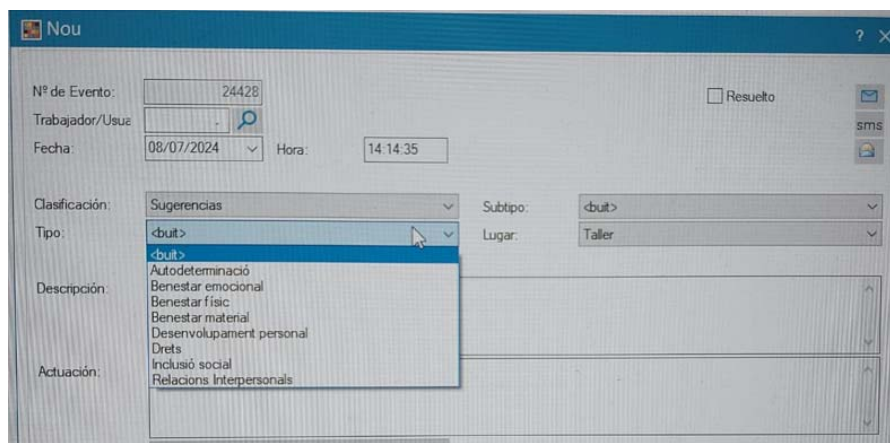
Nou

? X

Nº de Evento: 24428

Trabajador/Usua

Fecha: 08/07/2024 Hora: 14:14:35

Resuelto

sms

Clasificación: Sugerencias

Subtipo: <buit>

Tipo: <buit>

Lugar: Taller

<buit>
Autodeterminació
Benestar emocional
Benestar físic
Benestar material
Desenvolupament personal
Drets
Inclusió social
Relacions Interpersonals

Descripción:

Actuación: